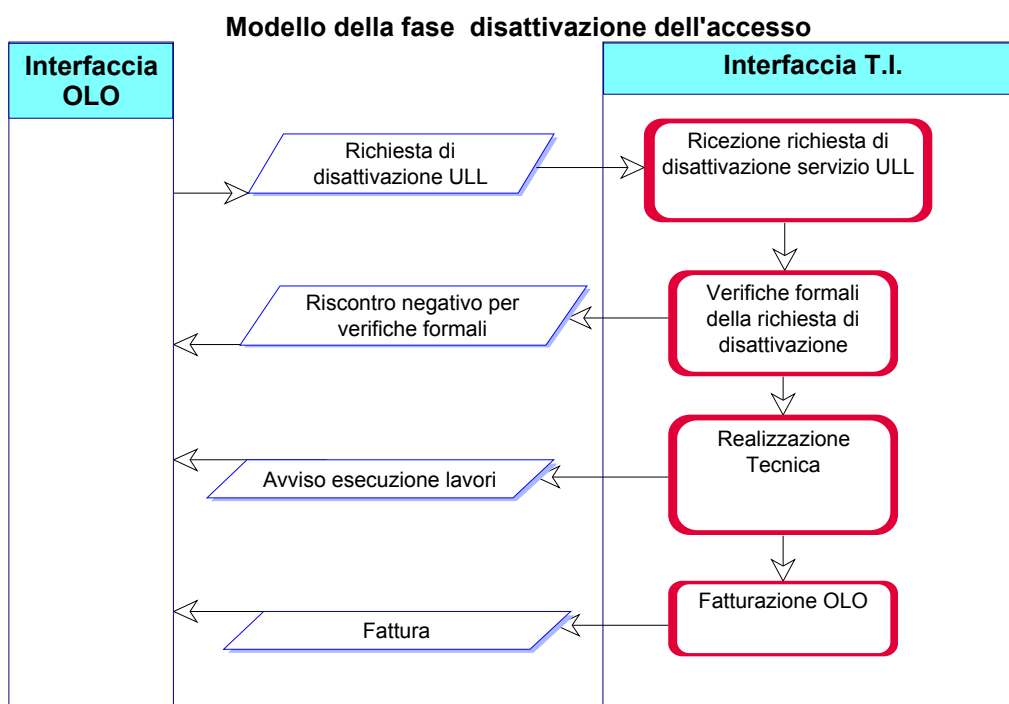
Modello della fase disattivazione dell'accesso

Interfaccia OLO

Interfaccia T.I.

Richiesta di disattivazione ULL

Ricezione richiesta di disattivazione servizio ULL

Riscontro negativo per verifiche formali

Verifiche formali della richiesta di disattivazione

Avviso esecuzione lavori

Realizzazione Tecnica

Fattura

Fatturazione OLO